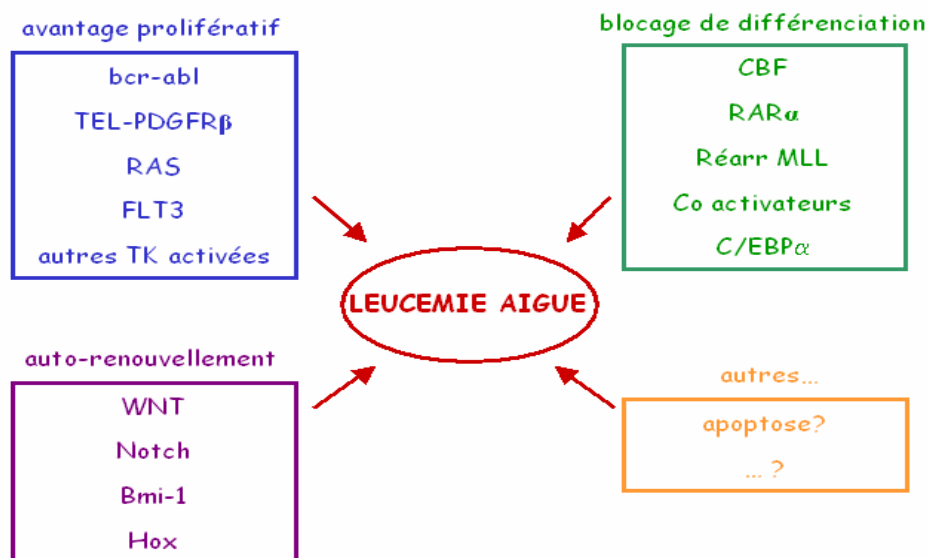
avantage prolifératif

bcr-abl

TEL-PDGFR$\beta$

RAS

FLT3

autres TK activées

blocage de différenciation

CBF

RAR$\alpha$

Réarr MLL

Co activateurs

C/EBP$\alpha$

LEUCEMIE AIGUE

auto-renouvellement

WNT

Notch

Bmi-1

Hox

autres...

apoptose?

... ?